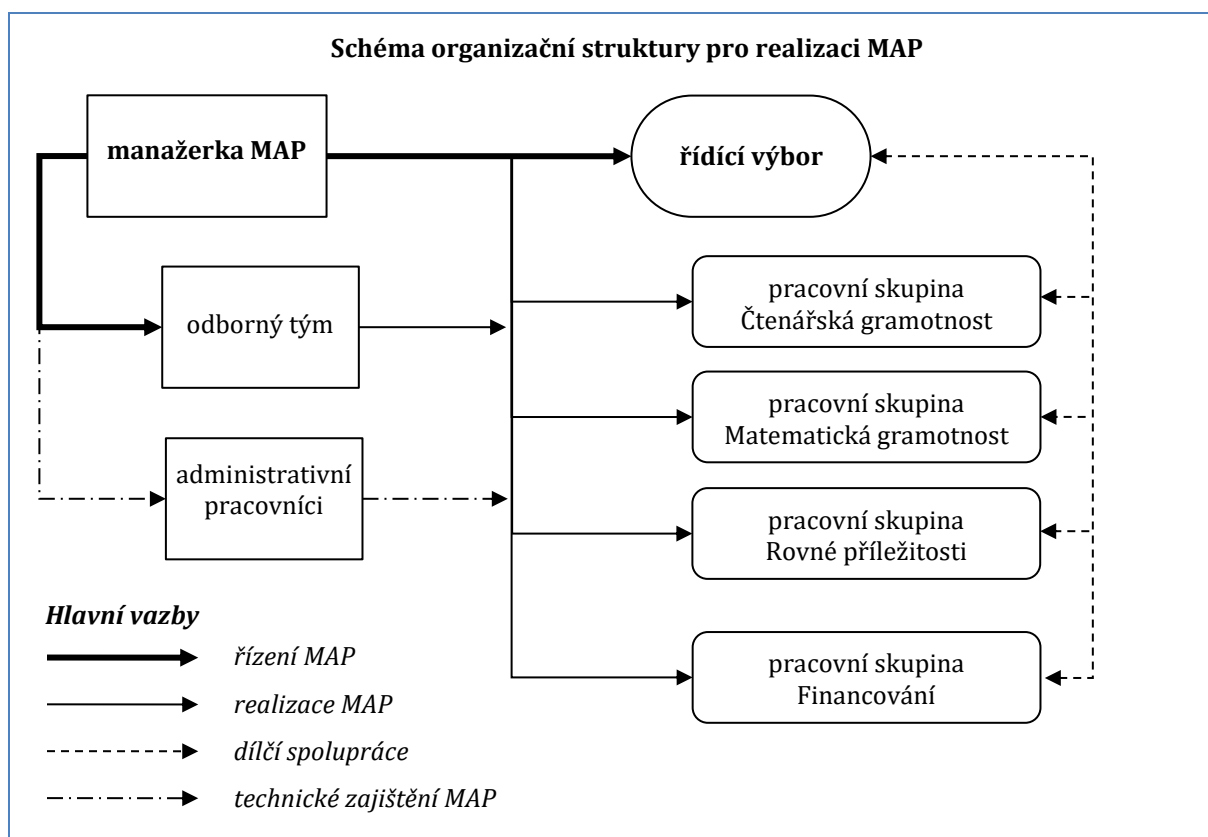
Schéma organizační struktury pro realizaci MAP

manažerka MAP

řídící výbor

odborný tým

administrativní pracovníci

pracovní skupina Čtenářská gramotnost

pracovní skupina Matematická gramotnost

pracovní skupina Rovné příležitosti

pracovní skupina Financování

Hlavní vazby

řízení MAP

realizace MAP

dílčí spolupráce

technické zajištění MAP